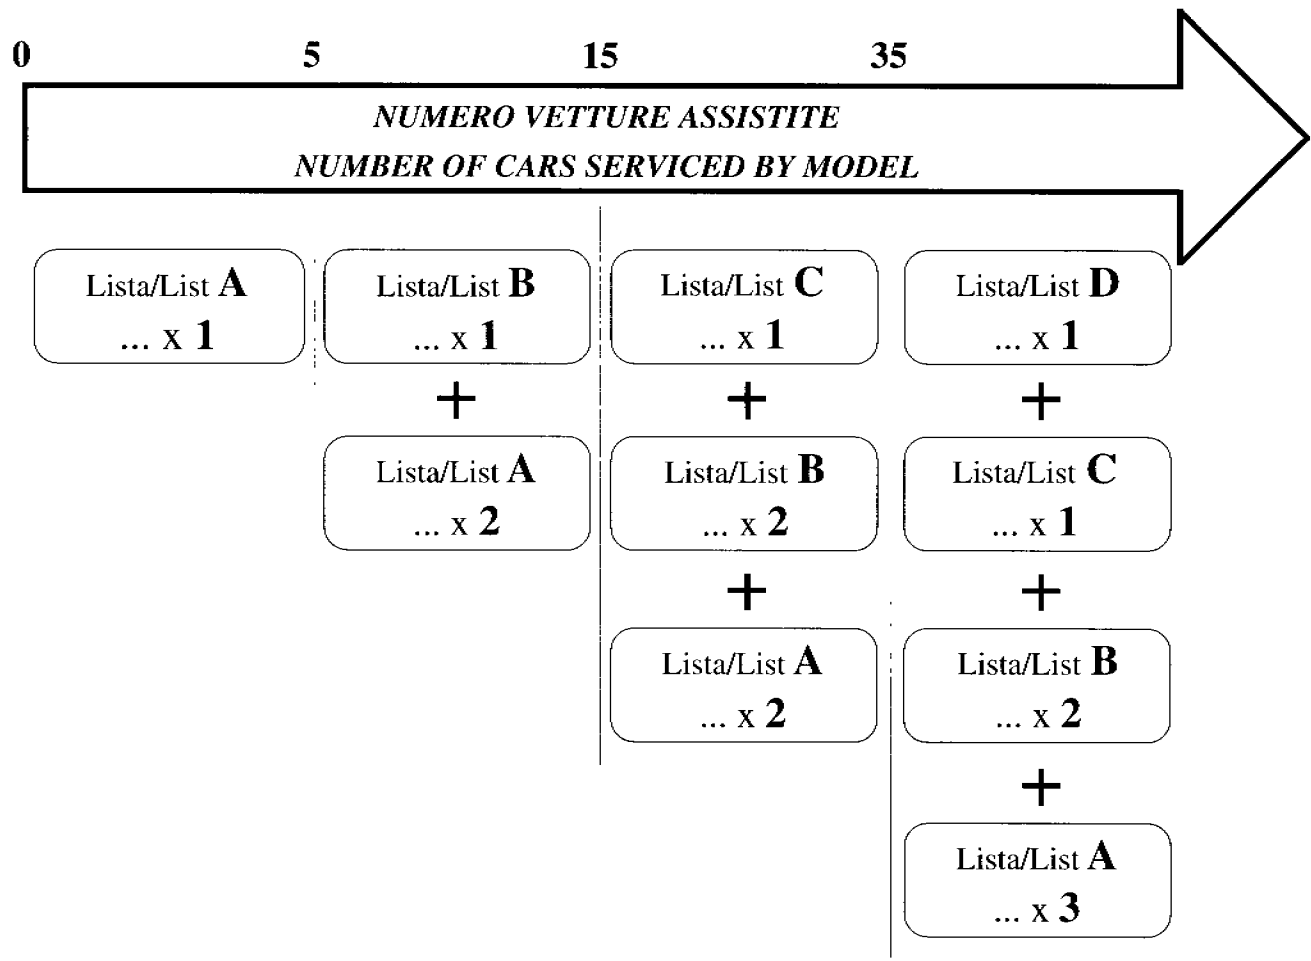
0 5 15 35

NUMERO VETTURE ASSISTITE
NUMBER OF CARS SERVICED BY MODEL

Lista/List A
... x 1

Lista/List B
... x 1
+
Lista/List A
... x 2

Lista/List C
... x 1
+
Lista/List B
... x 2
+
Lista/List A
... x 2

Lista/List D
... x 1
+
Lista/List C
... x 1
+
Lista/List B
... x 2
+
Lista/List A
... x 3